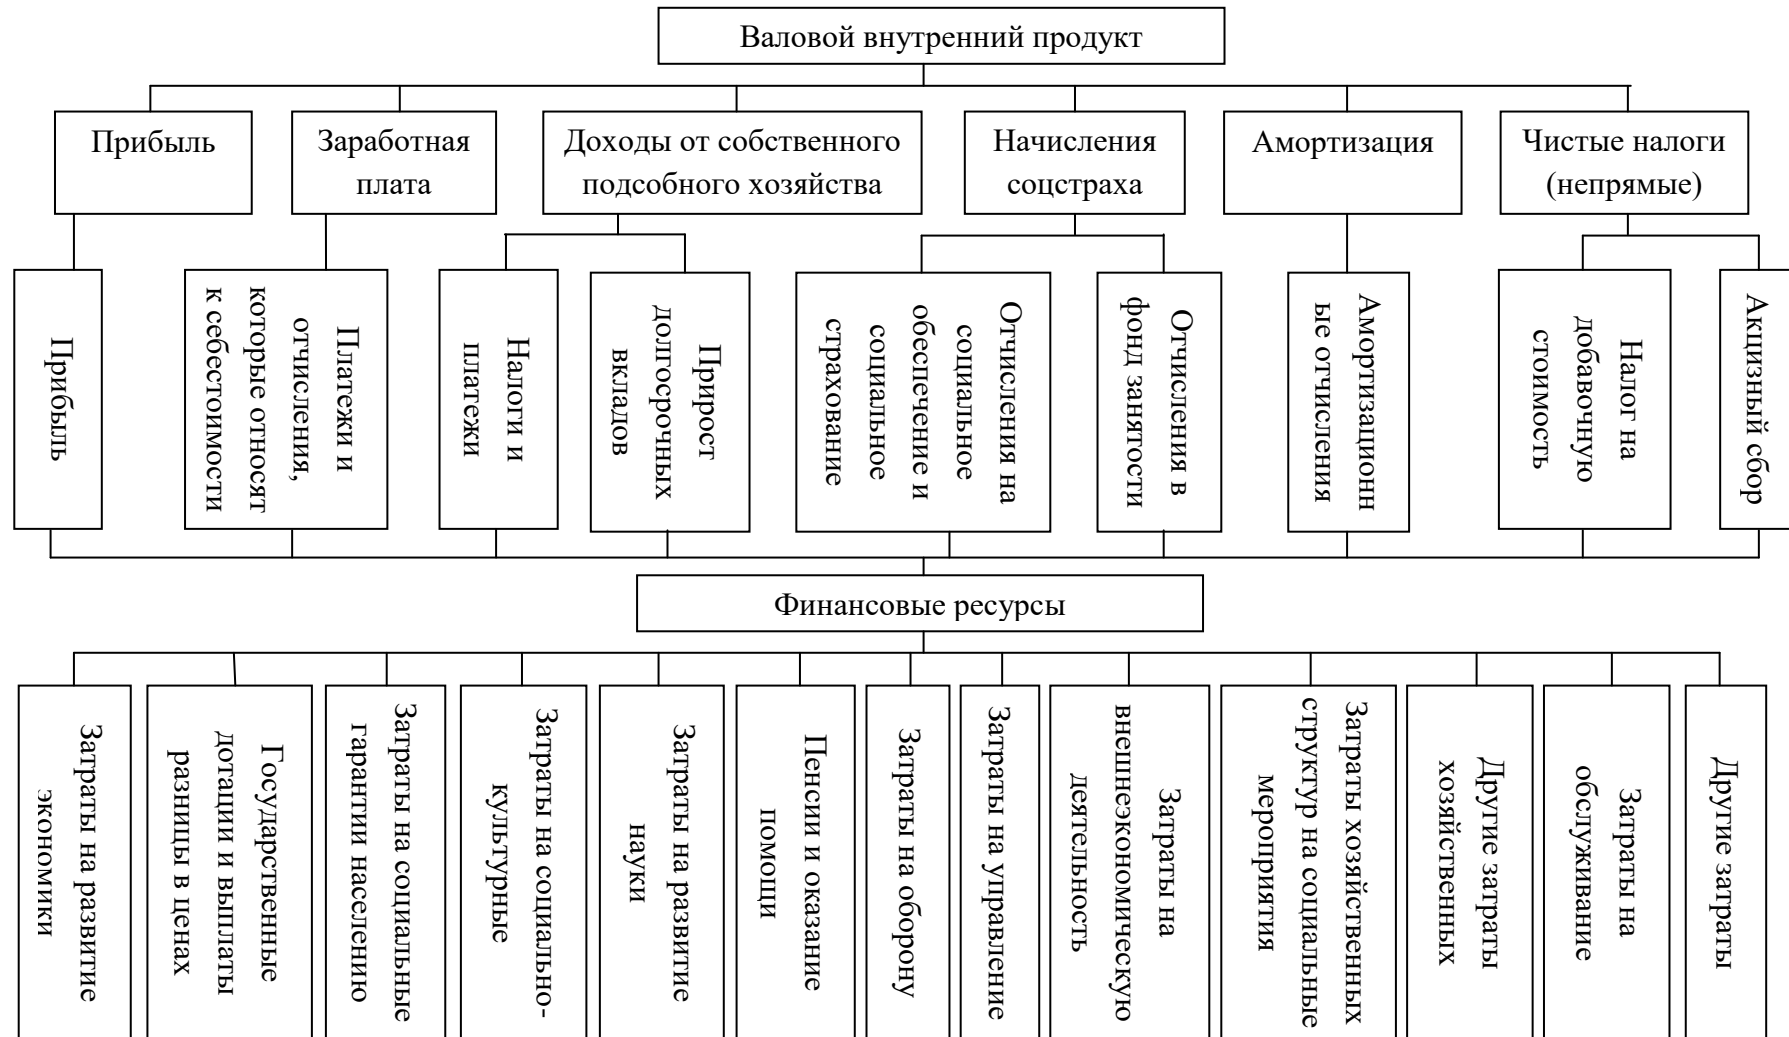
Валовой внутренний продукт

Прибыль

Заработная плата

Доходы от собственного подсобного хозяйства

Начисления соцстраха

Амортизация

Чистые налоги (непрямые)

Прибыль

Платежи и отчисления, которые относят к себестоимости

Налоги и платежи

Прирост долгосрочных вкладов

Отчисления на социальное обеспечение и социальное страхование

Отчисления в фонд занятости

Амортизационные отчисления

Налог на добавочную стоимость

Акцизный сбор

Финансовые ресурсы

Затраты на развитие экономики

Государственные дотации и выплаты разницы в ценах

Затраты на социальные гарантии населению

Затраты на социально-культурные

Затраты на развитие науки

Пенсии и оказание помощи

Затраты на оборону

Затраты на управление

Затраты на внешнеэкономическую деятельность

Затраты хозяйственных структур на социальные мероприятия

Другие затраты хозяйственных

Затраты на обслуживание

Другие затраты